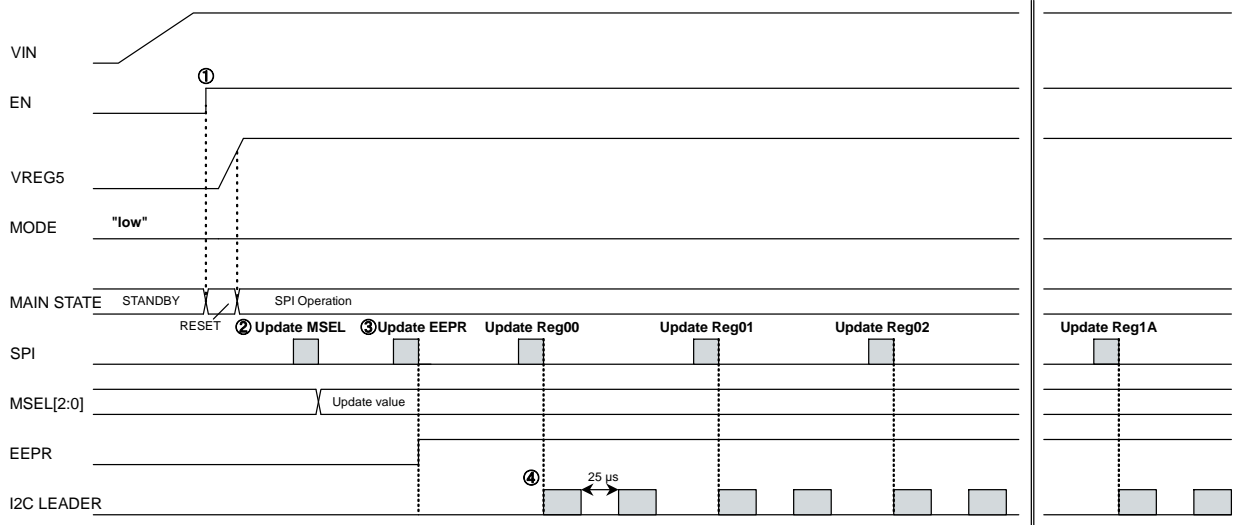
VIN

①

EN

VREG5

MODE

"low"

MAIN STATE

STANDBY

SPI Operation

RESET

② Update MSEL

③Update EEPR

Update Reg00

Update Reg01

Update Reg02

Update Reg1A

SPI

MSEL[2:0]

Update value

EEPR

④

25 µs

I2C LEADER